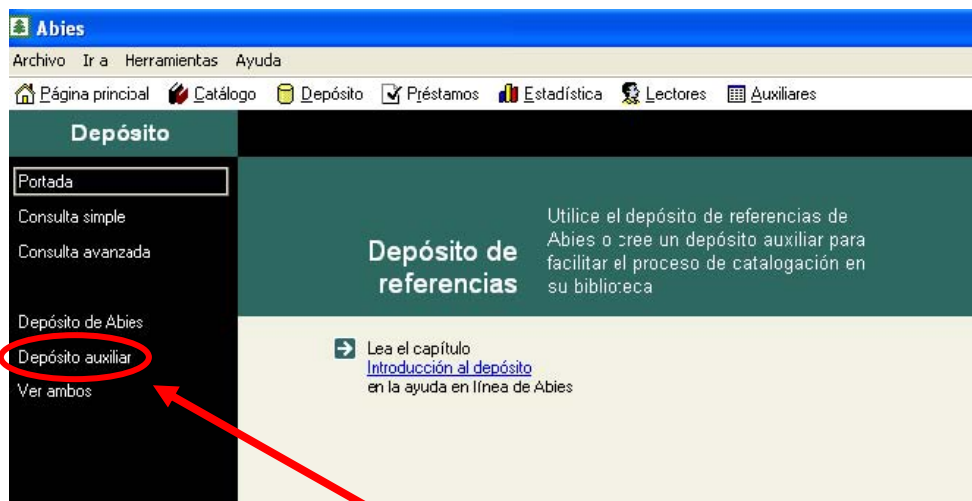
Abies

Archivo Ir a Herramientas Ayuda

Página principal Catálogo Depósito Préstamos Estadística Lectores Auxiliares

Depósito

Portada

Consulta simple

Consulta avanzada

Depósito de Abies

Depósito auxiliar

Ver ambos

Depósito de referencias

Utilice el depósito de referencias de Abies o cree un depósito auxiliar para facilitar el proceso de catalogación en su biblioteca

Lea el capítulo
Introducción al depósito
en la ayuda en línea de Abies